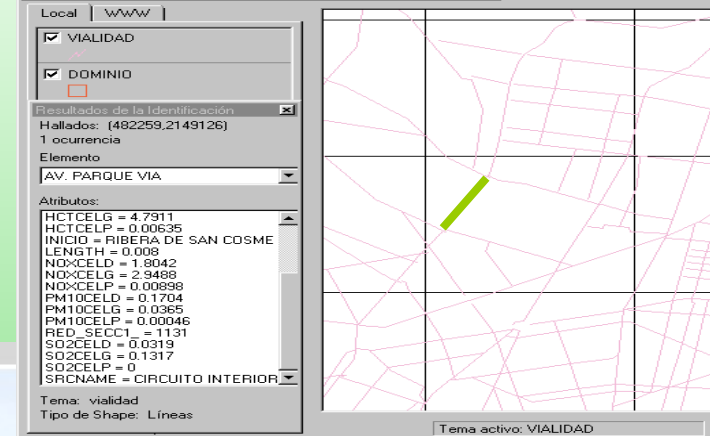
Local | WWW

VIALIDAD

DOMINIO

Resultados de la Identificación

Hallados: (482259,2149126)
1 ocurrencia

Elemento

AV. PARQUE VIA

Atributos:

HCTCELG = 4.7911
HCTCELP = 0.00635
INICIO = RIBERA DE SAN COSME
LENGTH = 0.008
NOXCELD = 1.8042
NOXCELG = 2.9488
NOXCELP = 0.00898
PM10CELD = 0.1704
PM10CELG = 0.0365
PM10CELP = 0.00046
RED_SECC1_ = 1131
SO2CELD = 0.0319
SO2CELG = 0.1317
SO2CELP = 0
SRCNAME = CIRCUITO INTERIOR

Tema: vialidad
Tipo de Shape: Líneas

Tema activo: VIALIDAD